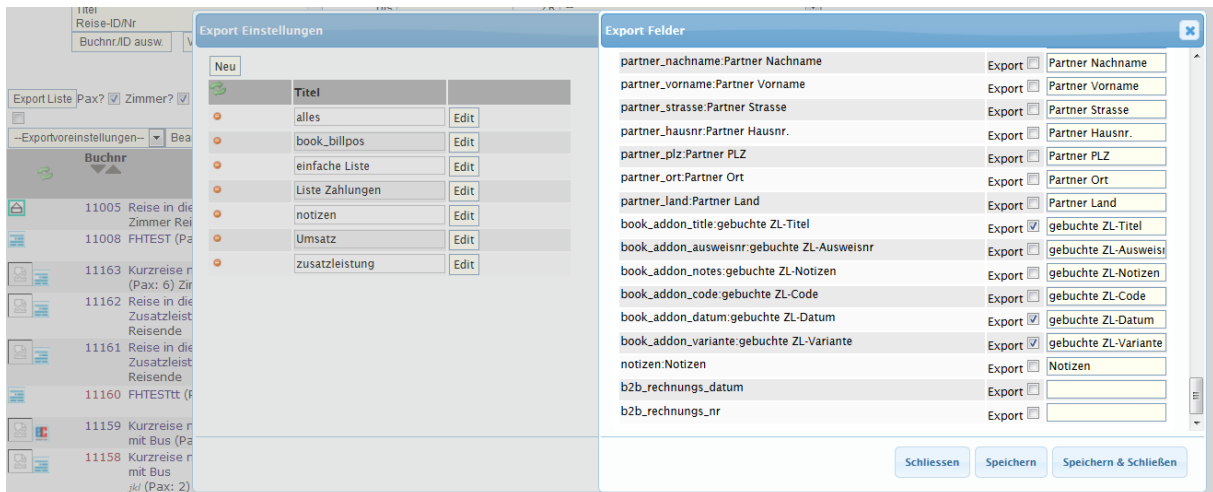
Titel
Reise-ID/Nr
Buchnr/ID ausw.

Export Liste Pax? Zimmer?
--Exportvoreinstellungen-- Bea
Buchnr
11005 Reise in die Zimmer Rei
11008 FHTEST (Pa
11163 Kurzreise n (Pax: 6) Zir
11162 Reise in die Zusatzleist Reisende
11161 Reise in die Zusatzleist Reisende
11160 FHTESTtt (P
11159 Kurzreise n mit Bus (Pa
11158 Kurzreise n mit Bus jkl (Pax: 2)

Export Einstellungen
Neu
| Titel | |
|---|---|
| alles | Edit |
| book_billpos | Edit |
| einfache Liste | Edit |
| Liste Zahlungen | Edit |
| notizen | Edit |
| Umsatz | Edit |
| zusatzleistung | Edit |

Export Felder
| | | |
|---|---|---|
| partner_nachname:Partner Nachname | Export | Partner Nachname |
| partner_vorname:Partner Vorname | Export | Partner Vorname |
| partner_strasse:Partner Strasse | Export | Partner Strasse |
| partner_hausnr:Partner Hausnr. | Export | Partner Hausnr. |
| partner_plz:Partner PLZ | Export | Partner PLZ |
| partner_ort:Partner Ort | Export | Partner Ort |
| partner_land:Partner Land | Export | Partner Land |
| book_addon_title:gebuchte ZL-Titel | Export | gebuchte ZL-Titel |
| book_addon_ausweisnr:gebuchte ZL-Ausweisnr | Export | gebuchte ZL-Ausweisnr |
| book_addon_notes:gebuchte ZL-Notizen | Export | gebuchte ZL-Notizen |
| book_addon_code:gebuchte ZL-Code | Export | gebuchte ZL-Code |
| book_addon_datum:gebuchte ZL-Datum | Export | gebuchte ZL-Datum |
| book_addon_variante:gebuchte ZL-Variante | Export | gebuchte ZL-Variante |
| notizen:Notizen | Export | Notizen |
| b2b_rechnungs_datum | Export | |
| b2b_rechnungs_nr | Export | |

Schliessen Speichern Speichern & Schließen